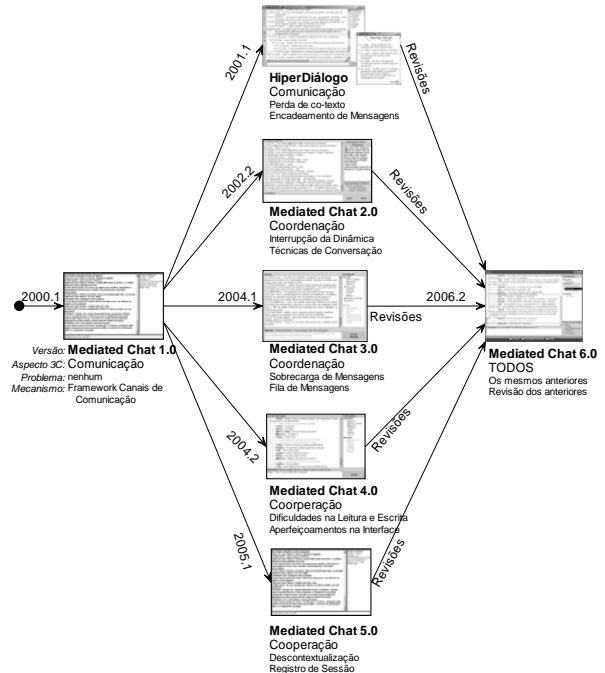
2001.1

HiperDiálogo
Comunicação
Perda de co-texto
Encadeamento de Mensagens

Revisões

2002.2

Mediated Chat 2.0
Coordenação
Interrupção da Dinâmica
Técnicas de Conversação

Revisões

2000.1

Versão: Mediated Chat 1.0
Aspecto 3C: Comunicação
Problema: nenhum
Mecanismo: Framework Canais de Comunicação

2004.1

Mediated Chat 3.0
Coordenação
Sobrecarga de Mensagens
Fila de Mensagens

Revisões

2006.2

Mediated Chat 6.0
TODOS
Os mesmos anteriores
Revisão dos anteriores

2004.2

Mediated Chat 4.0
Coorperação
Dificuldades na Leitura e Escrita
Aperfeiçoamentos na Interface

Revisões

2005.1

Mediated Chat 5.0
Cooperação
Descontextualização
Registro de Sessão

Revisões